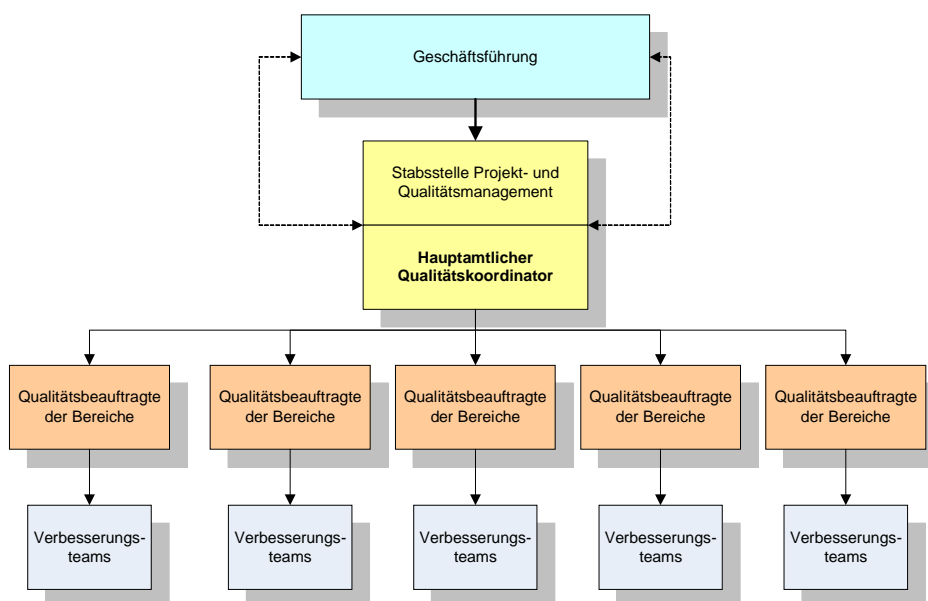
Geschäftsführung

Stabsstelle Projekt- und Qualitätsmanagement

Hauptamtlicher Qualitätskoordinator

Qualitätsbeauftragte der Bereiche

Qualitätsbeauftragte der Bereiche

Qualitätsbeauftragte der Bereiche

Qualitätsbeauftragte der Bereiche

Qualitätsbeauftragte der Bereiche

Verbesserungs-teams

Verbesserungs-teams

Verbesserungs-teams

Verbesserungs-teams

Verbesserungs-teams